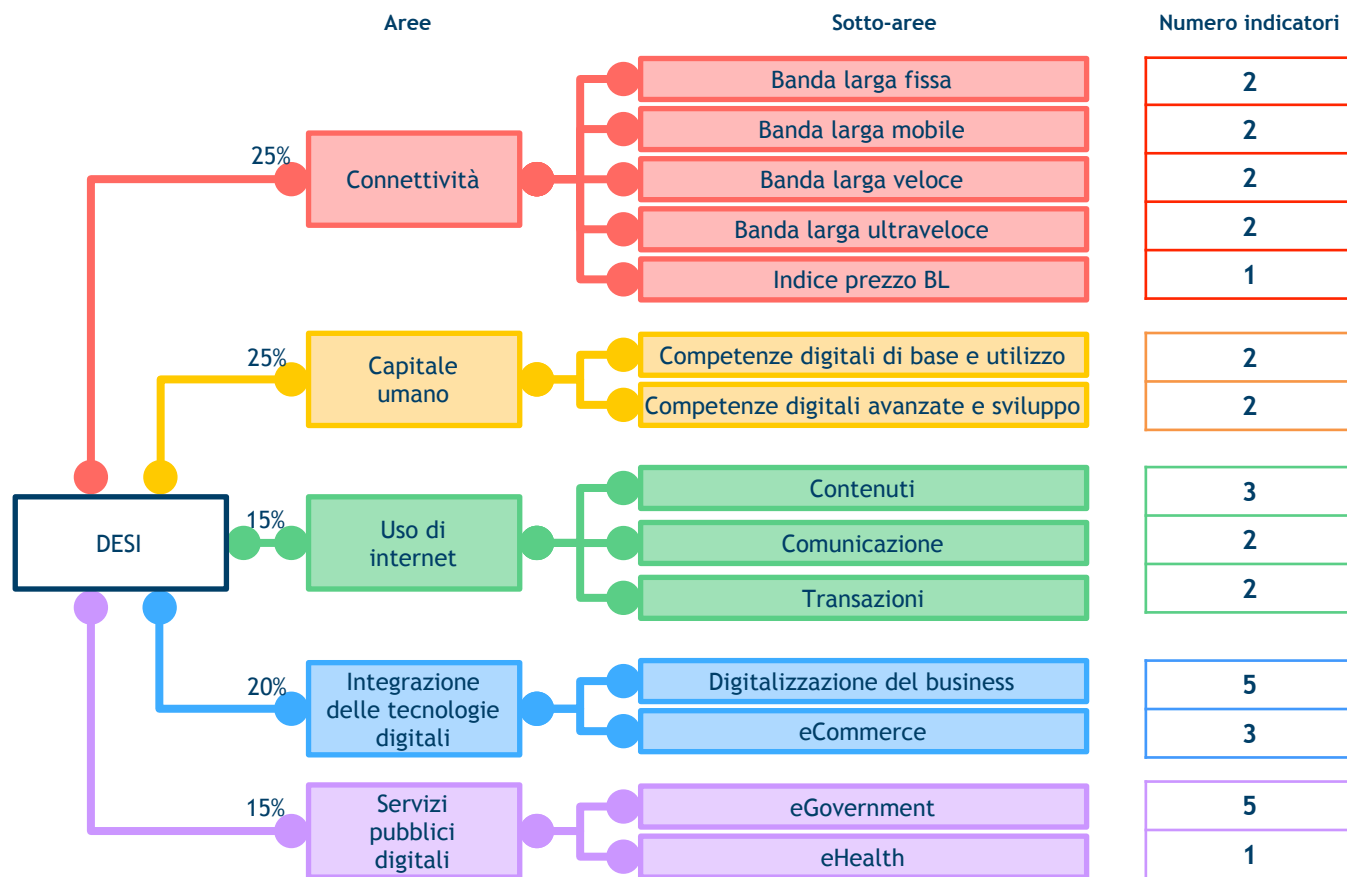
Aree

Sotto-aree

Numero indicatori

DESI

25%
Connettività

Banda larga fissa
2
Banda larga mobile
2
Banda larga veloce
2
Banda larga ultraveloce
2
Indice prezzo BL
1

25%
Capitale umano

Competenze digitali di base e utilizzo
2
Competenze digitali avanzate e sviluppo
2

15%
Uso di internet

Contenuti
3
Comunicazione
2
Transazioni
2

20%
Integrazione delle tecnologie digitali

Digitalizzazione del business
5
eCommerce
3

15%
Servizi pubblici digitali

eGovernment
5
eHealth
1